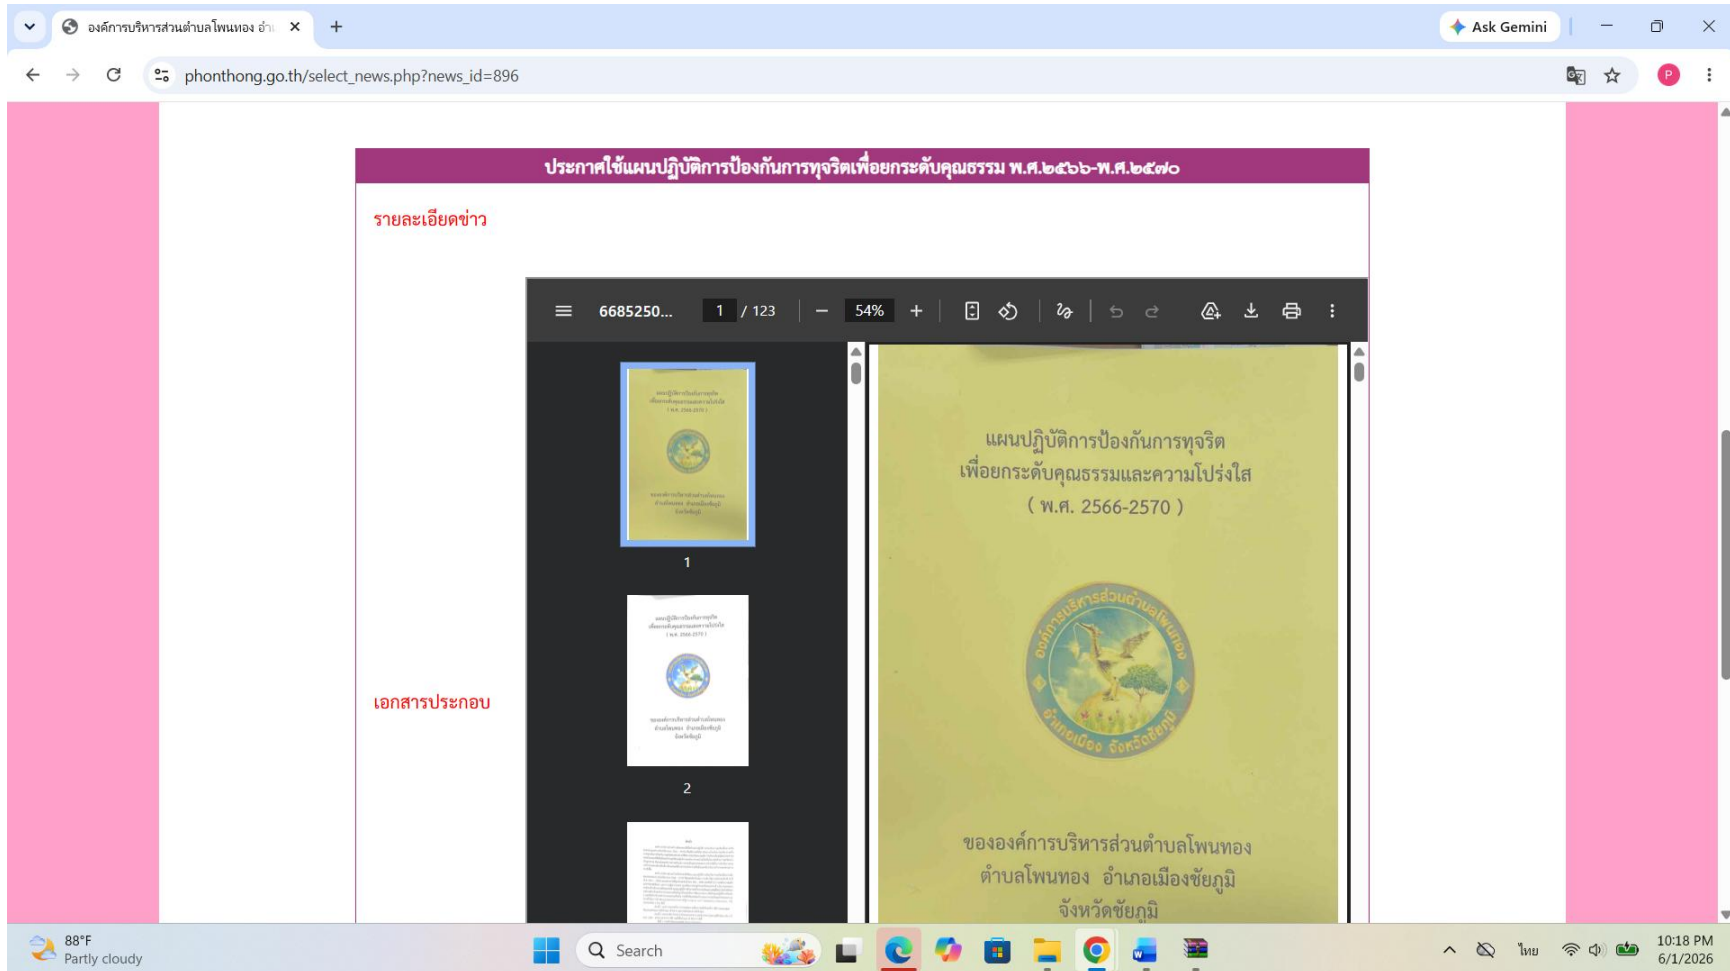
องค์การบริหารส่วนตำบลโพนทอง อำเ

Ask Gemini

phonthong.go.th/select_news.php?news_id=896

ประกาศใช้แผนปฏิบัติการป้องกันการทุจริตเพื่อยกระดับคุณธรรม พ.ศ.๒๕๖๖-พ.ศ.๒๕๗๐

รายละเอียดข่าว

เอกสารประกอบ

6685250... 1 / 123 54%

1

2

แผนปฏิบัติการป้องกันการทุจริต
เพื่อยกระดับคุณธรรมและความโปร่งใส
( พ.ศ. 2566-2570 )

องค์การบริหารส่วนตำบลโพนทอง
อำเภอเมือง จังหวัดชัยภูมิ

ขององค์การบริหารส่วนตำบลโพนทอง
ตำบลโพนทอง อำเภอเมืองชัยภูมิ
จังหวัดชัยภูมิ

88°F
Partly cloudy

Search

ไทย

10:18 PM
6/1/2026